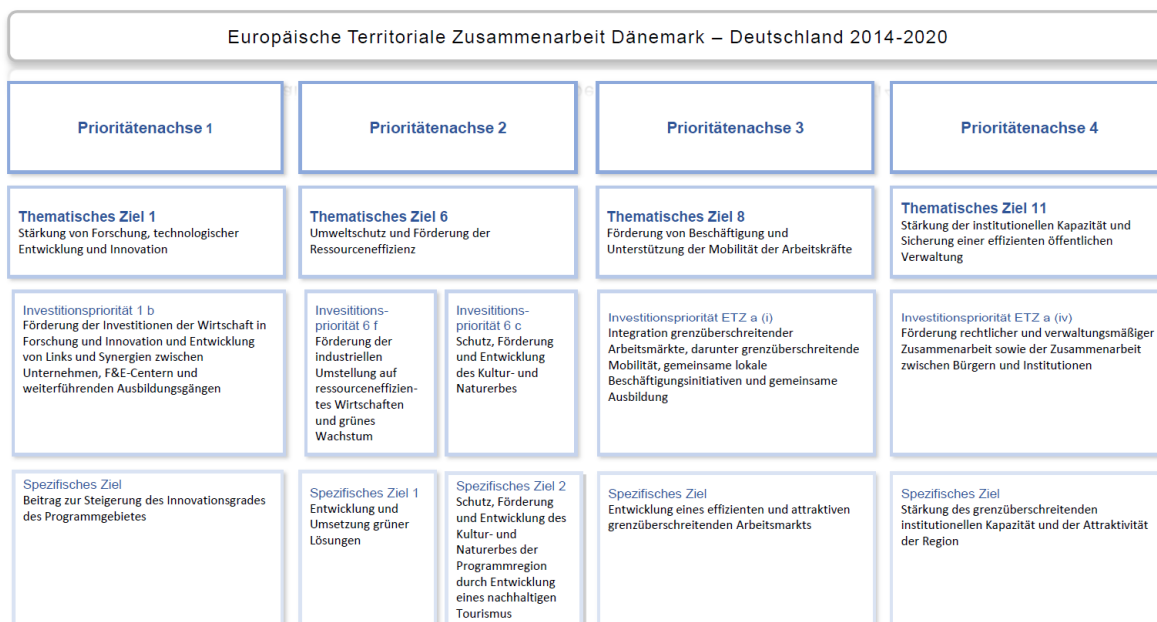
Europäische Territoriale Zusammenarbeit Dänemark – Deutschland 2014-2020

Prioritätenachse 1

Thematisches Ziel 1
Stärkung von Forschung, technologischer Entwicklung und Innovation

Investitionspriorität 1 b
Förderung der Investitionen der Wirtschaft in Forschung und Innovation und Entwicklung von Links und Synergien zwischen Unternehmen, F&E-Centern und weiterführenden Ausbildungsgängen

Spezifisches Ziel
Beitrag zur Steigerung des Innovationsgrades des Programmgebietes

Prioritätenachse 2

Thematisches Ziel 6
Umweltschutz und Förderung der Ressourceneffizienz

Invesititions-priorität 6 f
Förderung der industriellen Umstellung auf ressourceneffizientes Wirtschaften und grünes Wachstum

Invesititions-priorität 6 c
Schutz, Förderung und Entwicklung des Kultur- und Naturerbes

Spezifisches Ziel 1
Entwicklung und Umsetzung grüner Lösungen

Spezifisches Ziel 2
Schutz, Förderung und Entwicklung des Kultur- und Naturerbes der Programmregion durch Entwicklung eines nachhaltigen Tourismus

Prioritätenachse 3

Thematisches Ziel 8
Förderung von Beschäftigung und Unterstützung der Mobilität der Arbeitskräfte

Investitionspriorität ETZ a (i)
Integration grenzüberschreitender Arbeitsmärkte, darunter grenzüberschreitende Mobilität, gemeinsame lokale Beschäftigungsinitiativen und gemeinsame Ausbildung

Spezifisches Ziel
Entwicklung eines effizienten und attraktiven grenzüberschreitenden Arbeitsmarkts

Prioritätenachse 4

Thematisches Ziel 11
Stärkung der institutionellen Kapazität und Sicherung einer effizienten öffentlichen Verwaltung

Investitionspriorität ETZ a (iv)
Förderung rechtlicher und verwaltungsmäßiger Zusammenarbeit sowie der Zusammenarbeit zwischen Bürgern und Institutionen

Spezifisches Ziel
Stärkung des grenzüberschreitenden institutionellen Kapazität und der Attraktivität der Region